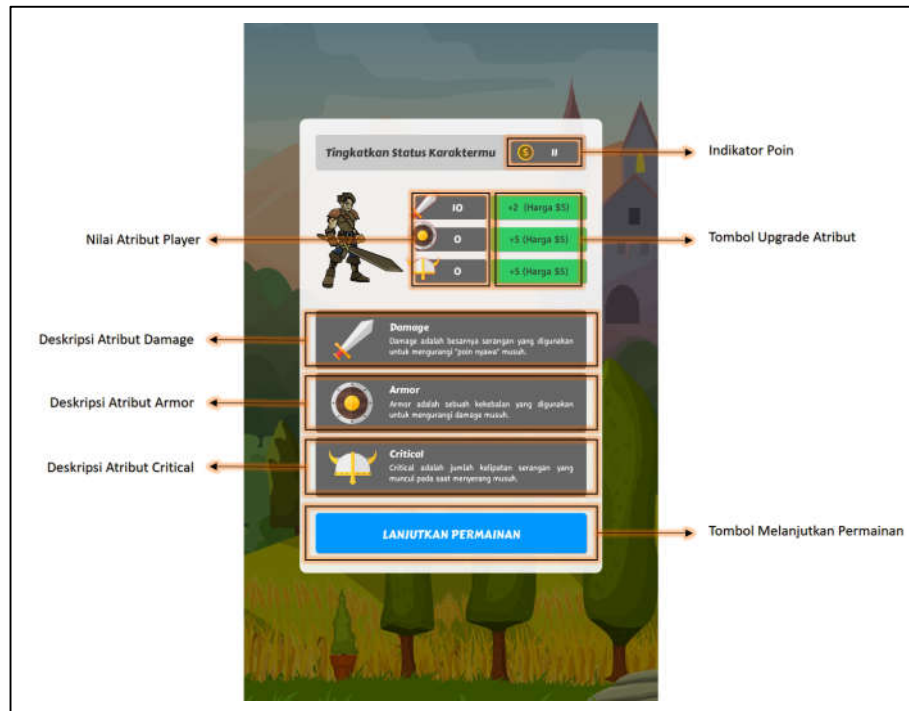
Tingkatkan Status Karaktermu

11

Indikator Poin

10

+2 (Harga $5)

Nilai Atribut Player

0

+5 (Harga $5)

Tombol Upgrade Atribut

0

+5 (Harga $5)

Deskripsi Atribut Damage

Damage

Damage adalah besarnya serangan yang digunakan untuk mengurangi "poin nyawa" musuh.

Deskripsi Atribut Armor

Armor

Armor adalah sebuah kekebalan yang digunakan untuk mengurangi damage musuh.

Deskripsi Atribut Critical

Critical

Critical adalah jumlah kelipatan serangan yang muncul pada saat menyerang musuh.

LANJUTKAN PERMAINAN

Tombol Melanjutkan Permainan